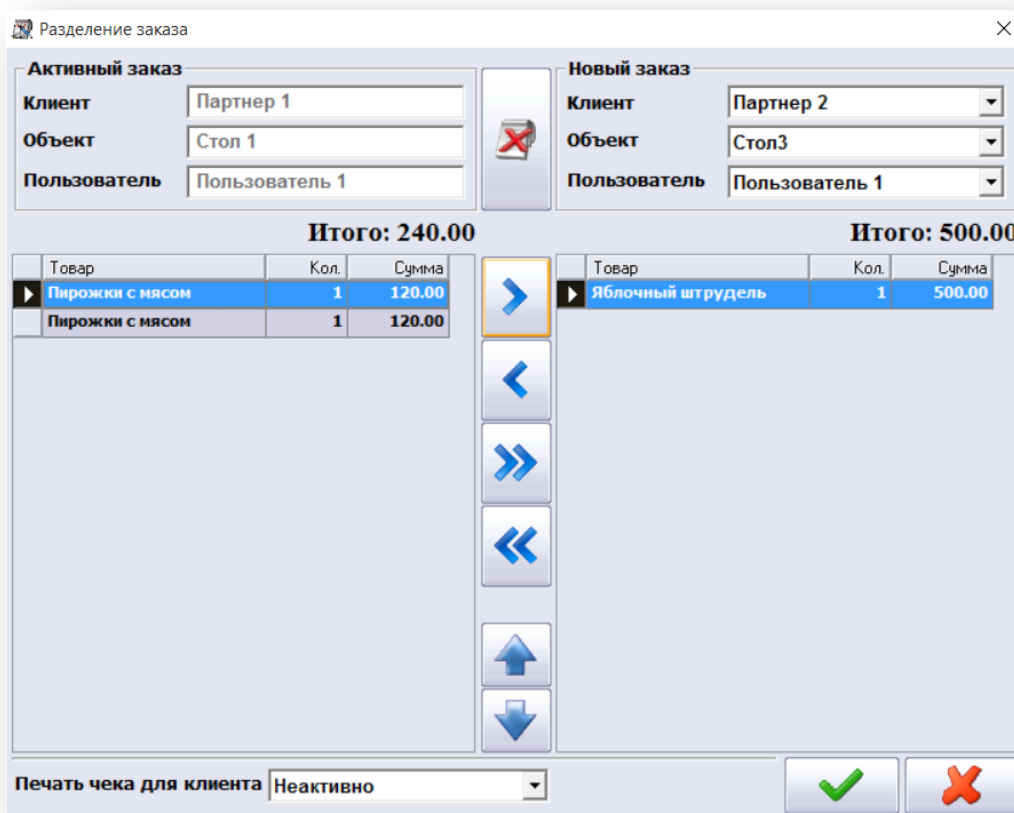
Разделение заказа

Активный заказ
Клиент Партнер 1
Объект Стол 1
Пользователь Пользователь 1

Новый заказ
Клиент Партнер 2
Объект Стол3
Пользователь Пользователь 1

Итого: 240.00

| Товар | Кол. | Сумма |
|---|---|---|
| Пирожки с мясом | 1 | 120.00 |
| Пирожки с мясом | 1 | 120.00 |

Итого: 500.00

| Товар | Кол. | Сумма |
|---|---|---|
| Яблочный штрудель | 1 | 500.00 |

Печать чека для клиента Неактивно